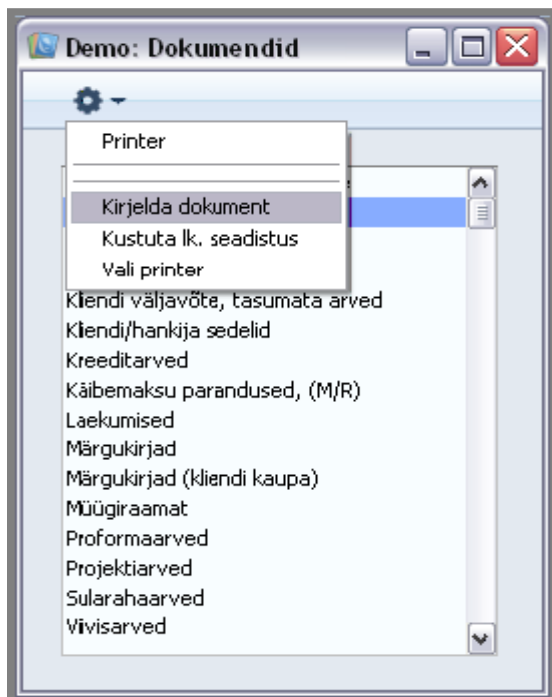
Demo: Dokumendid

Printer

Kirjelda dokument
Kustuta lk. seadistus
Vali printer

Kliendi väljavõte, tasumata arved
Kliendi/hankija sedelid
Kreeditarved
Käibemaksu parandused, (M/R)
Laekumised
Märgukirjad
Märgukirjad (kliendi kaupa)
Müügiraamat
Proformaarved
Projektiarved
Sularahaarved
Viivisarved